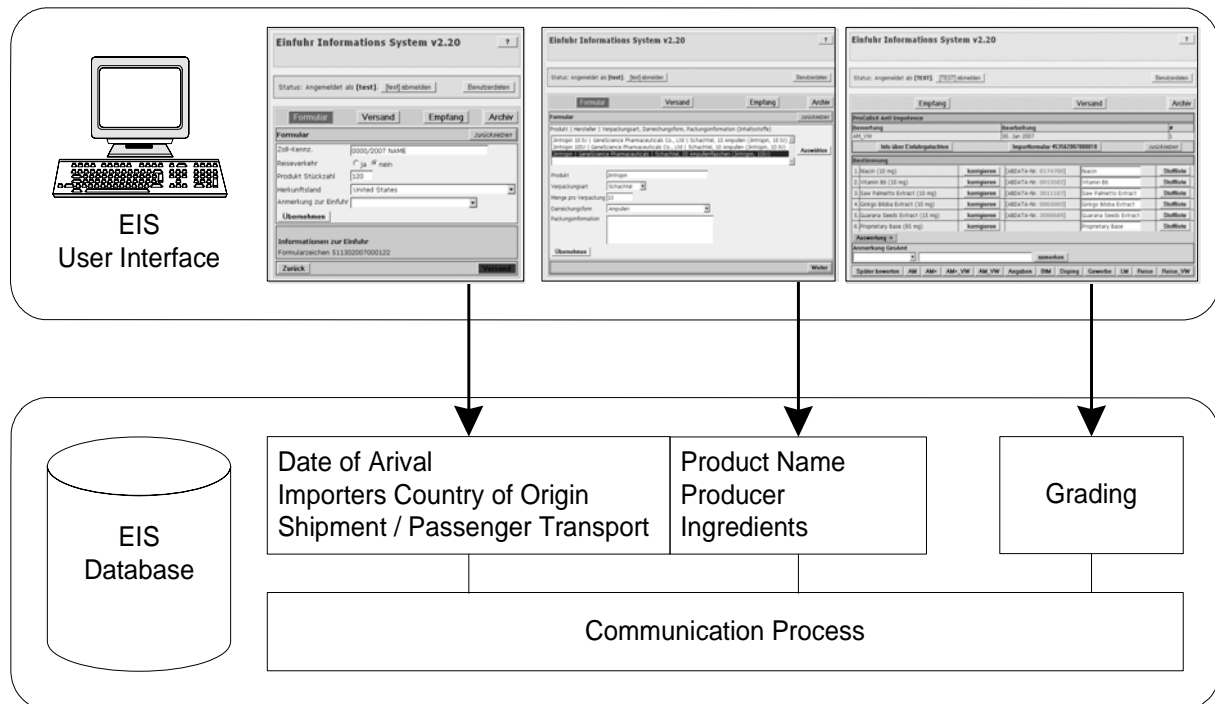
EIS
User Interface

Einfuhr Informations System v2.20

?

Status: Angemeldet als [test]. [test] abmelden

Benutzerdaten

Formular

Versand

Empfang

Archiv

Formular

zurücksetzen

Zoll-Kennz.

0000/2007 NAME

Reiseverkehr

ja nein

Produkt Stückzahl

120

Herkunftsland

United States

Anmerkung zur Einfuhr

Übernehmen

Informationen zur Einfuhr

Formularzeichen 511302007000122

Zurück

Versand

Einfuhr Informations System v2.20

?

Status: Angemeldet als [test]. [test] abmelden

Benutzerdaten

Formular

Versand

Empfang

Archiv

Formular

zurücksetzen

Produkt | Hersteller | Verpackungsart, Darreichungsform, Packungsinformation (Inhaltsstoffe)

Auswählen

Produkt

Verpackungsart

Schachtel

Menge pro Verpackung

10

Darreichungsform

Ampullen

Packungsinformation

Übernehmen

Weiter

Einfuhr Informations System v2.20

?

Status: Angemeldet als [TEST]. [TEST] abmelden

Benutzerdaten

Empfang

Versand

Archiv

ProCollck Anti Impotence

Bewertung

Bearbeitung

#

AM_VW

05. Jan 2007

Info über Einfuhrgutachten

Importformular

zurücksetzen

Bestimmung

1. Niacin (10 mg)

korrigieren

Niacin

Stoffliste

2. Vitamin B6 (10 mg)

korrigieren

Vitamin B6

Stoffliste

3. Saw Palmetto Extract (10 mg)

korrigieren

Saw Palmetto Extract

Stoffliste

4. Ginkgo Biloba Extract (10 mg)

korrigieren

Ginkgo Biloba Extract

Stoffliste

5. Guarana Seeds Extract (15 mg)

korrigieren

Guarana Seeds Extract

Stoffliste

6. Proprietary Base (85 mg)

korrigieren

Proprietary Base

Stoffliste

Auswertung

Anmerkung Gesamt

anmerken

Später bewerten | AM | AM> | AM>_VW | AM_VW | Angaben | BtM | Doping | Gewerbe | LM | Reise | Reise_VW

EIS
Database

Date of Arival
Importers Country of Origin
Shipment / Passenger Transport

Product Name
Producer
Ingredients

Grading

Communication Process